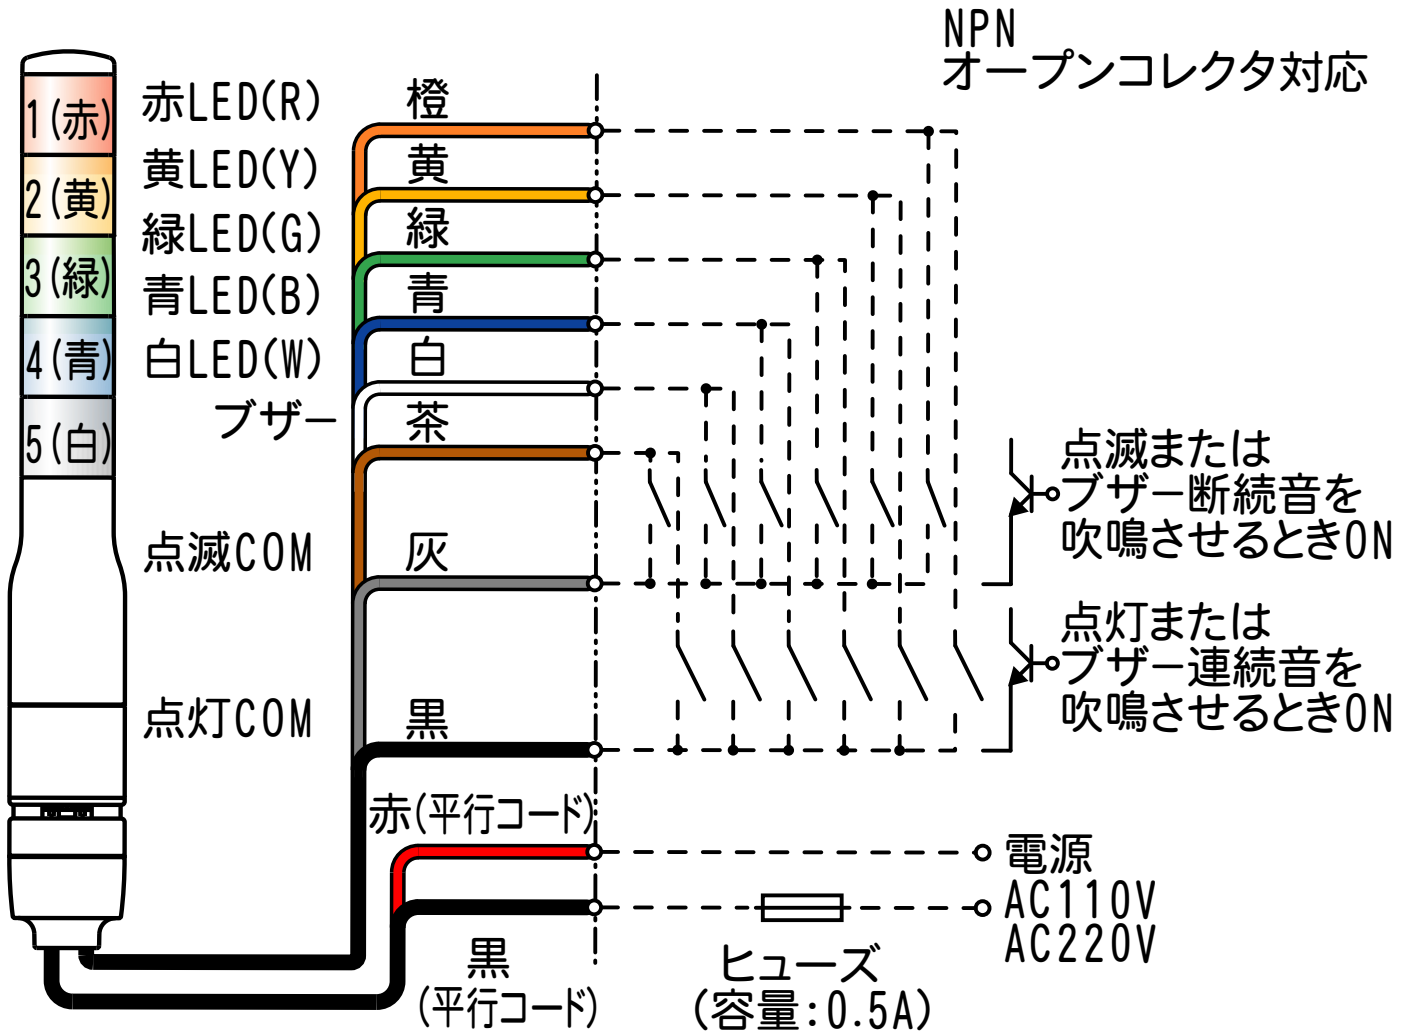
NPN
オープンコレクタ対応

1(赤)
2(黄)
3(緑)
4(青)
5(白)

赤LED(R)
黄LED(Y)
緑LED(G)
青LED(B)
白LED(W)
ブザー
点滅COM
点灯COM

橙
黄
緑
青
白
茶
灰
黒

点滅または
ブザー断続音を
吹鳴させるときON

点灯または
ブザー連続音を
吹鳴させるときON

赤(平行コード)
黒
(平行コード)

電源
AC110V
AC220V

ヒューズ
(容量:0.5A)